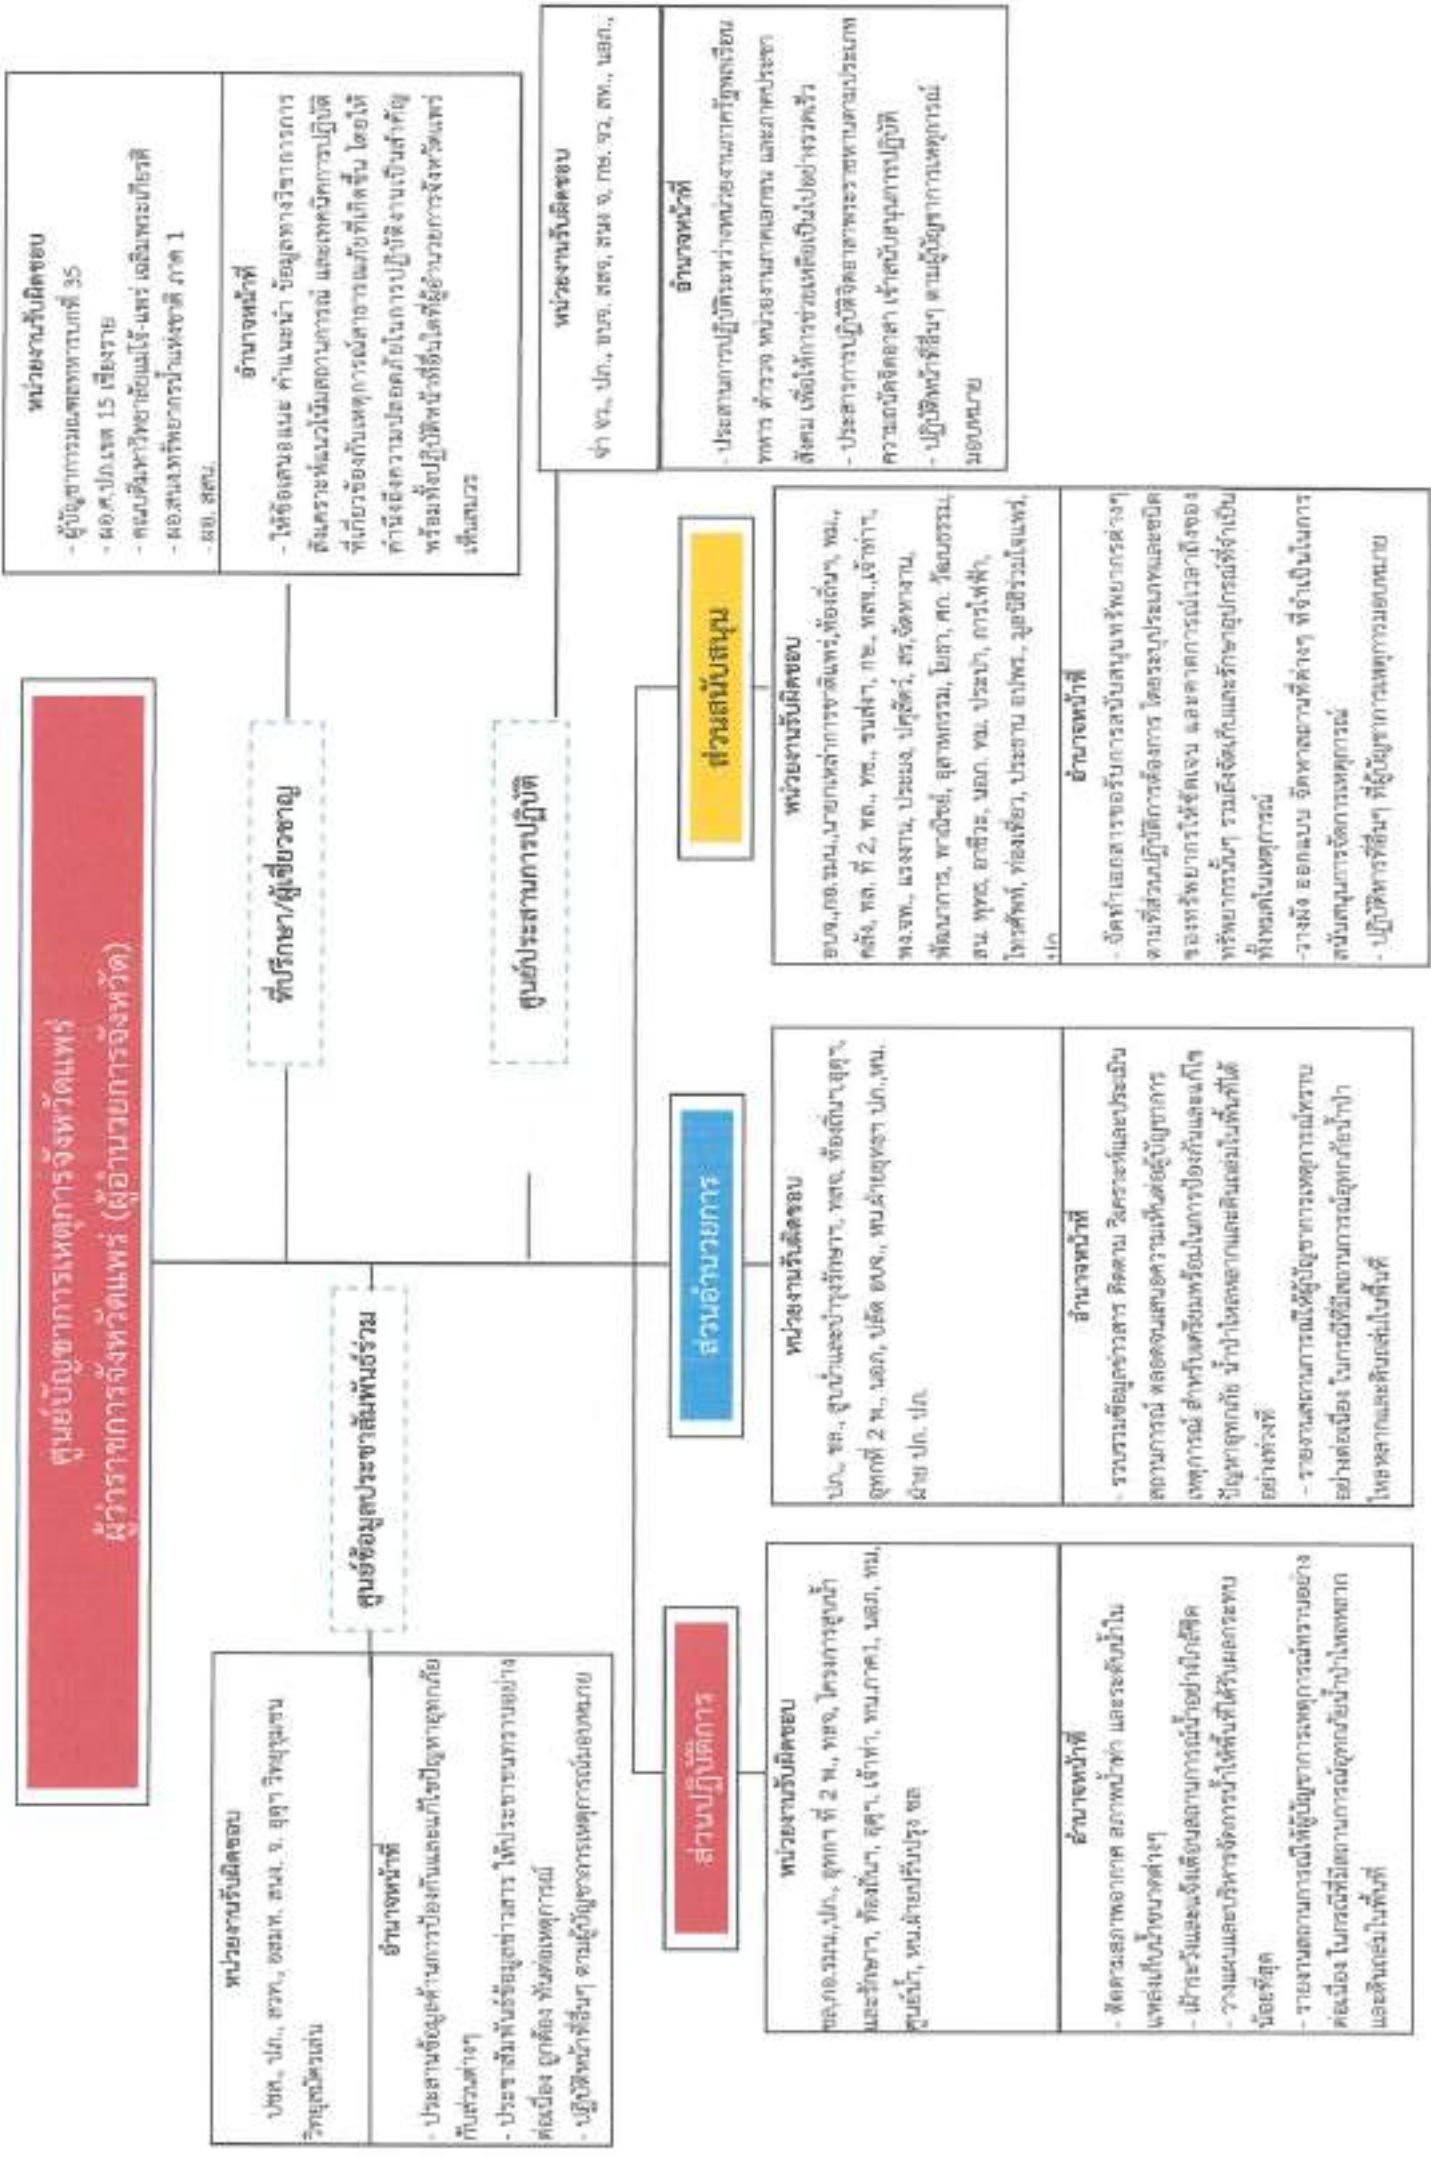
ศูนย์บัญชาการเหตุการณ์จังหวัดแพร่
ผู้อำนวยการจังหวัดแพร่ (ผู้อำนวยการจังหวัด)

ที่ปรึกษา/ผู้เชี่ยวชาญ

หน่วยงานรับผิดชอบ
- ผู้บัญชาการมณฑลทหารบกที่ 35
- ผอ.ศูนย์ ปภ.เขต 15 เชียงราย
- คณบดีมหาวิทยาลัยแม่โจ้-แพร่ เฉลิมพระเกียรติ
- ผอ.สนง.ทรัพยากรน้ำแห่งชาติ ภาค 1
- ผอ. สสน.

อำนาจหน้าที่
- ให้ข้อเสนอแนะ คำแนะนำ ข้อมูลทางวิชาการการสั่งการ ข้อมูลสถานการณ์ และเทคนิคการปฏิบัติที่เกี่ยวข้องกับเหตุการณ์สาธารณภัยที่เกิดขึ้น โดยให้คำนึงถึงความปลอดภัยในการปฏิบัติงานเป็นสำคัญ พร้อมทั้งปฏิบัติหน้าที่อื่นใดที่ผู้อำนวยการจังหวัดแพร่เห็นสมควร

ศูนย์ประสานการปฏิบัติ

หน่วยงานรับผิดชอบ
ทุก ทบ., ปภ., อบจ. สสจ. สนง จ. กช. รง. ศพ., นอภ.

อำนาจหน้าที่
- ประสานการปฏิบัติระหว่างหน่วยงานภาครัฐเพื่อเรียน ทหาร ตำรวจ หน่วยงานภาคเอกชน และภาคประชาสังคม เพื่อให้การช่วยเหลือเป็นไปอย่างรวดเร็ว
- ประสานการปฏิบัติร่วมกับอาสาสมัครภาคประชาชน ความสามารถพิเศษ เจ้าหน้าที่สนับสนุนการปฏิบัติ
- ปฏิบัติหน้าที่อื่นๆ ตามผู้บัญชาการเหตุการณ์มอบหมาย

ศูนย์ข้อมูลประชาสัมพันธ์ร่วม

หน่วยงานรับผิดชอบ
ปชส., ปภ., สวท., อสม.ท., สนง. จ. อุตุ วิทยุชุมชน วิทยุสมัครเล่น

อำนาจหน้าที่
- ประสานข้อมูลด้านการป้องกันและแก้ไขปัญหาอุทกภัยกับส่วนต่างๆ
- ประชาสัมพันธ์ข้อมูลข่าวสาร ให้ประชาชนทราบอย่างต่อเนื่อง ถูกต้อง ทันต่อเหตุการณ์
- ปฏิบัติหน้าที่อื่นๆ ตามผู้บัญชาการเหตุการณ์มอบหมาย

ส่วนสนับสนุน

หน่วยงานรับผิดชอบ
อบจ.,กอ.รมน.,นายกเหล่ากาชาดจังหวัด,ท้องถิ่น, พม., คลัง, ทล. ที่ 2, ทช., ขนส่ง, กษ., ทสจ., เจ้าท่า, พจ.ทพ., แรงงาน, ประมง, ปศุสัตว์, สร.จัดหางาน, พัฒนาการ, พาณิชย์, อุตสาหกรรม, โยธา, ศก. วัฒนธรรม, สน. พุทธ, ยาสีวะ, นอก. หม. ประปา, การไฟฟ้า, โทรศัพท์, ท่องเที่ยว, ประมาณ อปพร., มูลนิธิร่วมใจแพร่, ปภ.

อำนาจหน้าที่
- จัดหาเอกสารของรับการสนับสนุนทรัพยากรต่างๆ ตามที่ส่วนปฏิบัติการต้องการ โดยระบุประเภทและชนิดของทรัพยากรให้ชัดเจน และคาดการณ์ปริมาณของทรัพยากรนั้นๆ รวมถึงจัดเก็บและรักษาอุปกรณ์ที่จำเป็นที่ใช้ในเหตุการณ์
- วางผัง ออกแบบ จัดหาสถานที่ต่างๆ ที่จำเป็นในการสนับสนุนการจัดการเหตุการณ์
- ปฏิบัติหน้าที่อื่นๆ ที่ผู้บัญชาการเหตุการณ์มอบหมาย

ส่วนอำนวยการ

หน่วยงานรับผิดชอบ
ปภ., ทส., ธนบ้านและป่าชุมรักษา, ทสจ, ท้องถิ่น, อุตุฯ, อุทกที่ 2 พ., นอภ., ปลัด อบต., หน.ฝ่ายอุทกฯ ปภ., หน. ฝ่าย ปภ. ปภ.

อำนาจหน้าที่
- รวบรวมข้อมูลข่าวสาร ติดตาม วิเคราะห์และประเมินสถานการณ์ ตลอดจนเสนอความเห็นต่อผู้บัญชาการเหตุการณ์ สำหรับเตรียมพร้อมในการป้องกันและแก้ไขปัญหาอุทกภัย น้ำป่าไหลหลากและดินถล่มในพื้นที่ได้อย่างทันท่วงที
- รายงานสถานการณ์ให้ผู้บัญชาการเหตุการณ์ทราบอย่างต่อเนื่อง ในกรณีที่มีสถานการณ์อุทกภัยน้ำป่าไหลหลากและดินถล่มในพื้นที่

ส่วนปฏิบัติการ

หน่วยงานรับผิดชอบ
กอ.รมน.,ปภ., อุทกฯ ที่ 2 พ., ทสจ, โครงการชลประทานแพร่, ท้องถิ่น, อุตุฯ, เจ้าท่า, ทน.ภาค1, นอภ, หน, ศูนย์น้ำ, หน.ฝ่ายปรับปรุง ชล

อำนาจหน้าที่
- ติดตามสภาพอากาศ สภาพน้ำท่า และระดับน้ำในแหล่งเก็บน้ำขนาดต่างๆ
- เฝ้าระวังและแจ้งเตือนสถานการณ์น้ำอย่างใกล้ชิด
- วางแผนและบริหารจัดการน้ำให้เกิดผลกระทบน้อยที่สุด
- รายงานสถานการณ์ให้ผู้บัญชาการเหตุการณ์ทราบอย่างต่อเนื่อง ในกรณีที่มีสถานการณ์อุทกภัยน้ำป่าไหลหลากและดินถล่มในพื้นที่